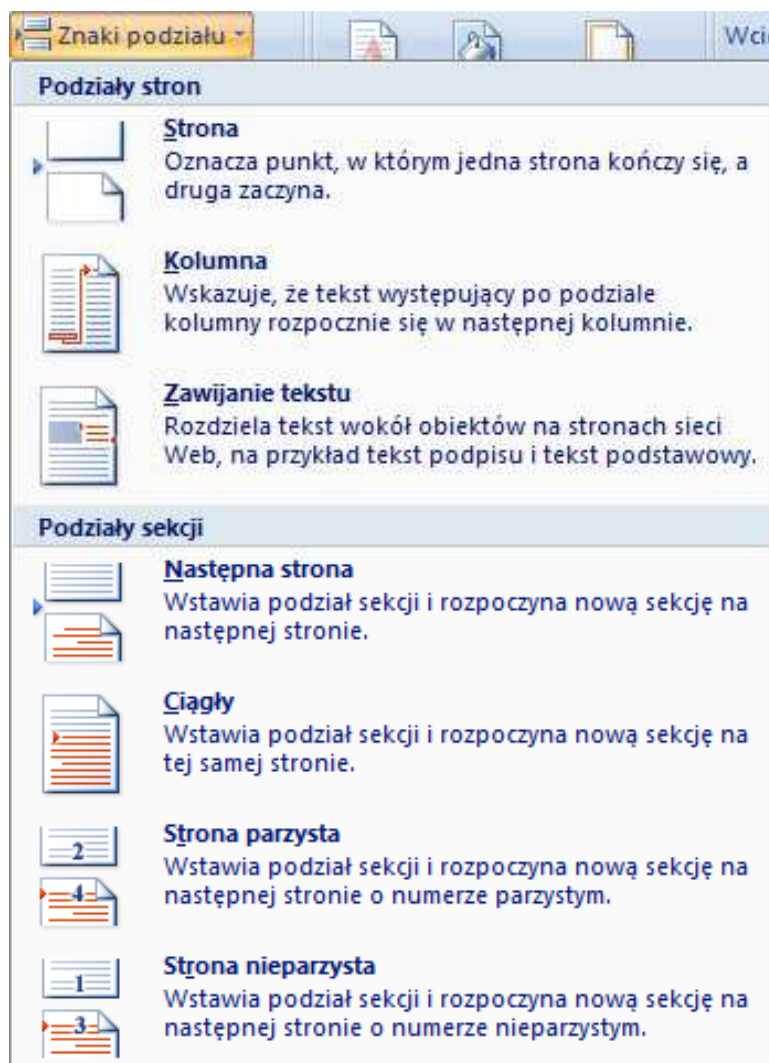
Znaki podziału ▾

Wci

Podziały stron

Strona
Oznacza punkt, w którym jedna strona kończy się, a druga zaczyna.

Kolumna
Wskazuje, że tekst występujący po podziale kolumny rozpocznie się w następnej kolumnie.

Zawijanie tekstu
Rozdziela tekst wokół obiektów na stronach sieci Web, na przykład tekst podpisu i tekst podstawowy.

Podziały sekcji

Następna strona
Wstawia podział sekcji i rozpoczyna nową sekcję na następnej stronie.

Ciągły
Wstawia podział sekcji i rozpoczyna nową sekcję na tej samej stronie.

2
4
Strona parzysta
Wstawia podział sekcji i rozpoczyna nową sekcję na następnej stronie o numerze parzystym.

1
3
Strona nieparzysta
Wstawia podział sekcji i rozpoczyna nową sekcję na następnej stronie o numerze nieparzystym.